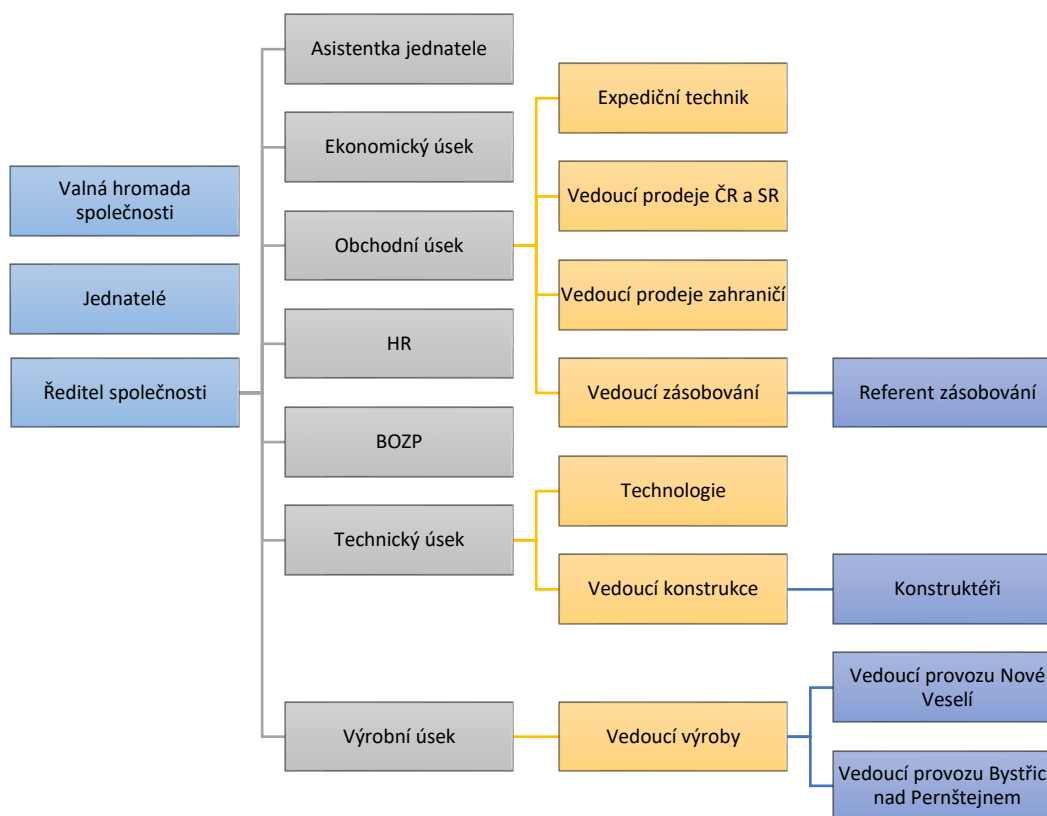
Valná hromada společnosti

Jednatelé

Ředitel společnosti

Asistentka jednatele

Ekonomický úsek

Obchodní úsek

HR

BOZP

Technický úsek

Výrobní úsek

Expediční technik

Vedoucí prodeje ČR a SR

Vedoucí prodeje zahraničí

Vedoucí zásobování

Referent zásobování

Technologie

Vedoucí konstrukce

Konstruktéři

Vedoucí výroby

Vedoucí provozu Nové Veselí

Vedoucí provozu Bystřic nad Perštejnem